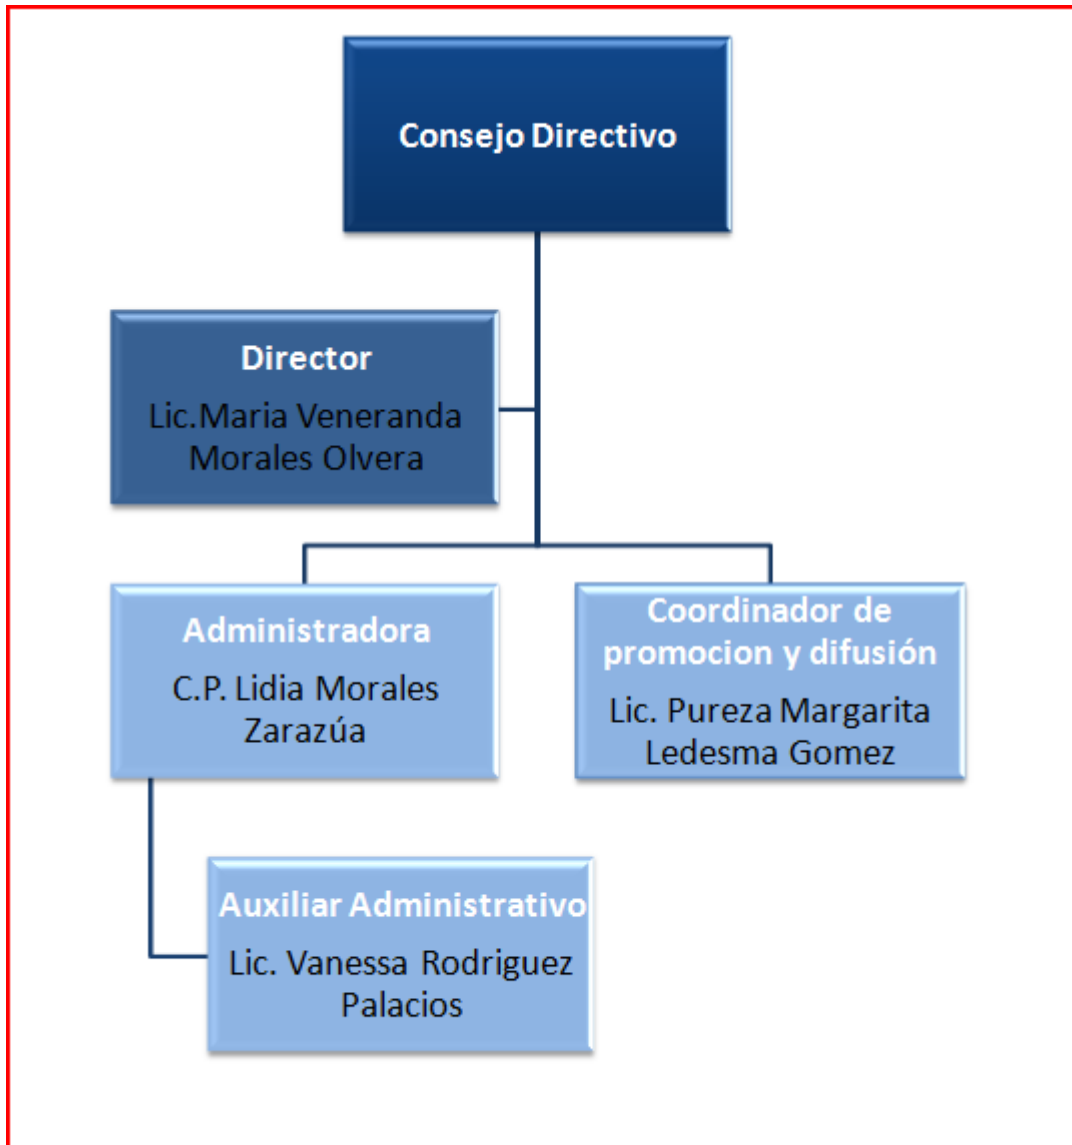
Consejo Directivo

Director
Lic.Maria Veneranda Morales Olvera

Administradora
C.P. Lidia Morales Zarazúa

Coordinador de promocion y difusión
Lic. Pureza Margarita Ledesma Gomez

Auxiliar Administrativo
Lic. Vanessa Rodriguez Palacios